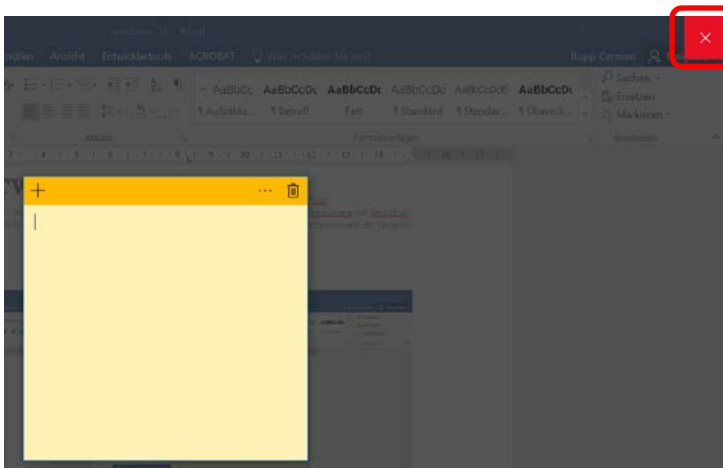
Sendnote 10 - Word

üfen Ansicht Entwicklertools ACROBAT Was möchten Sie tun? Rupp Carmen

AaBbCc AaBbCcDc AaBbCcDc AaBbCcDc AaBbCcDc AaBbCcDc
¶ Aufzählu... ¶ Betreff Fett ¶ Standard ¶ Standar... ¶ Überschr...

Suchen
Ersetzen
Markieren

Absatz Formatvorlagen Bearbeiten

+ ··· 

×